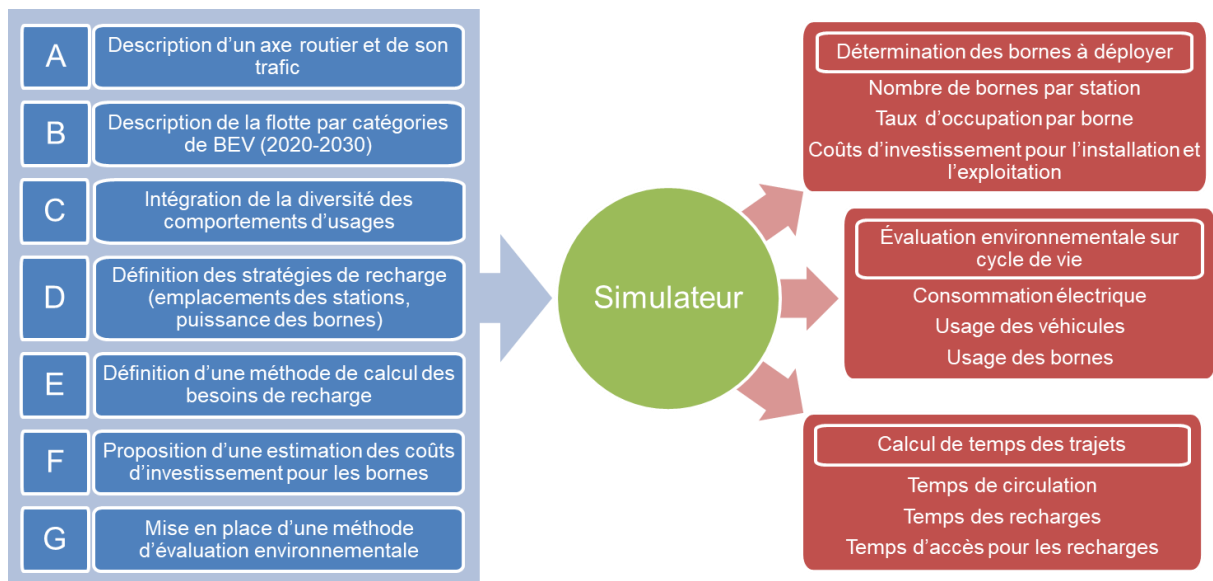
A
Description d'un axe routier et de son trafic

B
Description de la flotte par catégories de BEV (2020-2030)

C
Intégration de la diversité des comportements d'usages

D
Définition des stratégies de recharge (emplacements des stations, puissance des bornes)

E
Définition d'une méthode de calcul des besoins de recharge

F
Proposition d'une estimation des coûts d'investissement pour les bornes

G
Mise en place d'une méthode d'évaluation environnementale

Simulateur

Détermination des bornes à déployer
Nombre de bornes par station
Taux d'occupation par borne
Coûts d'investissement pour l'installation et l'exploitation

Évaluation environnementale sur cycle de vie
Consommation électrique
Usage des véhicules
Usage des bornes

Calcul de temps des trajets
Temps de circulation
Temps des recharges
Temps d'accès pour les recharges